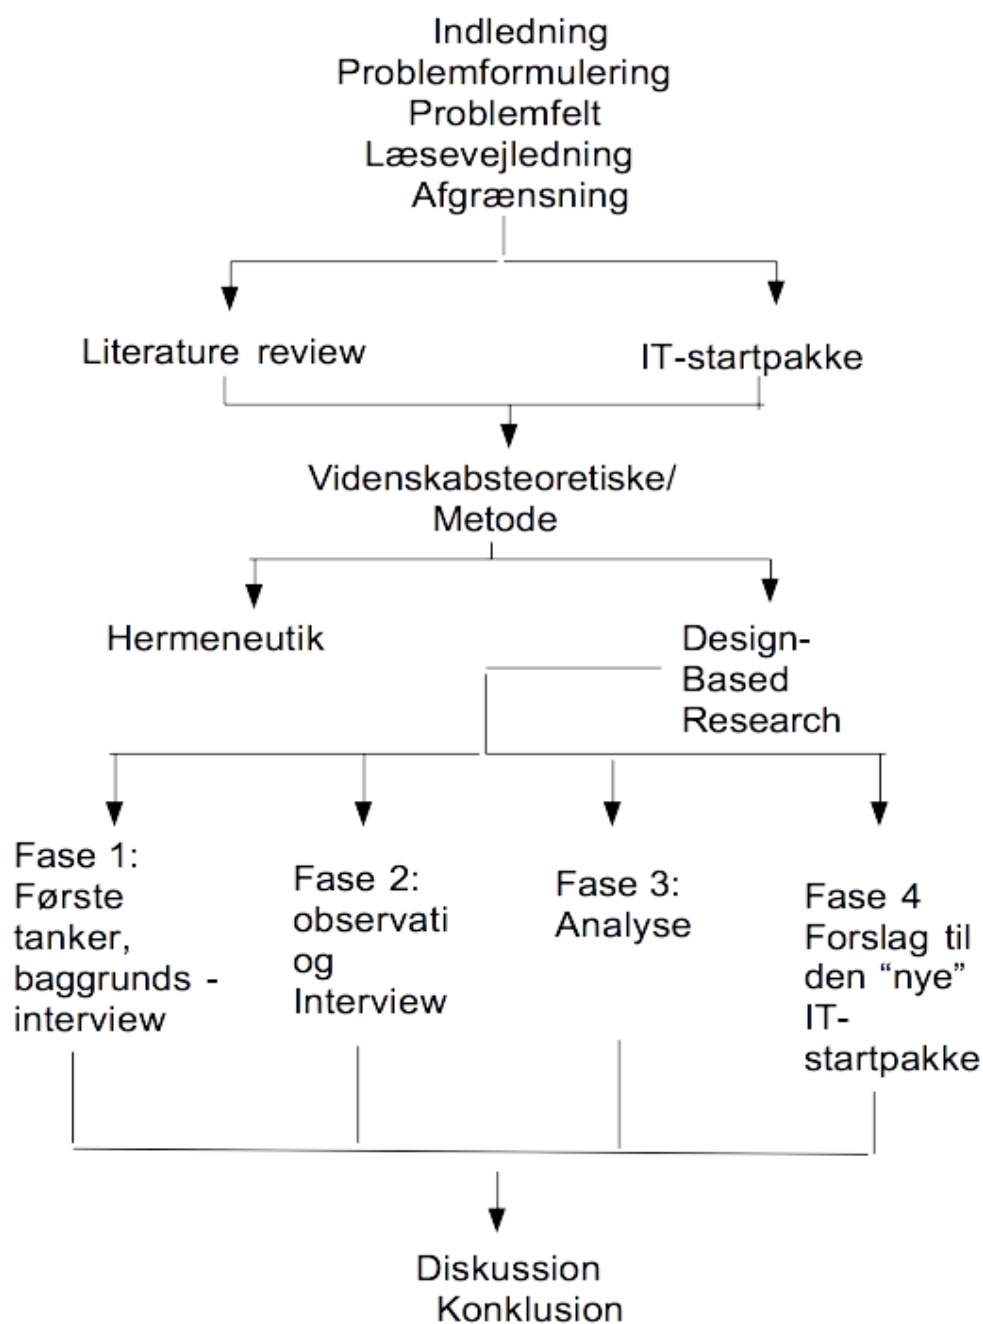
Indledning
Problemformulering
Problemfelt
Læsevejledning
Afgrænsning

Literature review

IT-startpakke

Videnskabsteoretiske/
Metode

Hermeneutik

Design-Based Research

Fase 1: Første tanker, baggrunds - interview

Fase 2: observati og Interview

Fase 3: Analyse

Fase 4 Forslag til den "nye" IT-startpakke

Diskussion
Konklusion